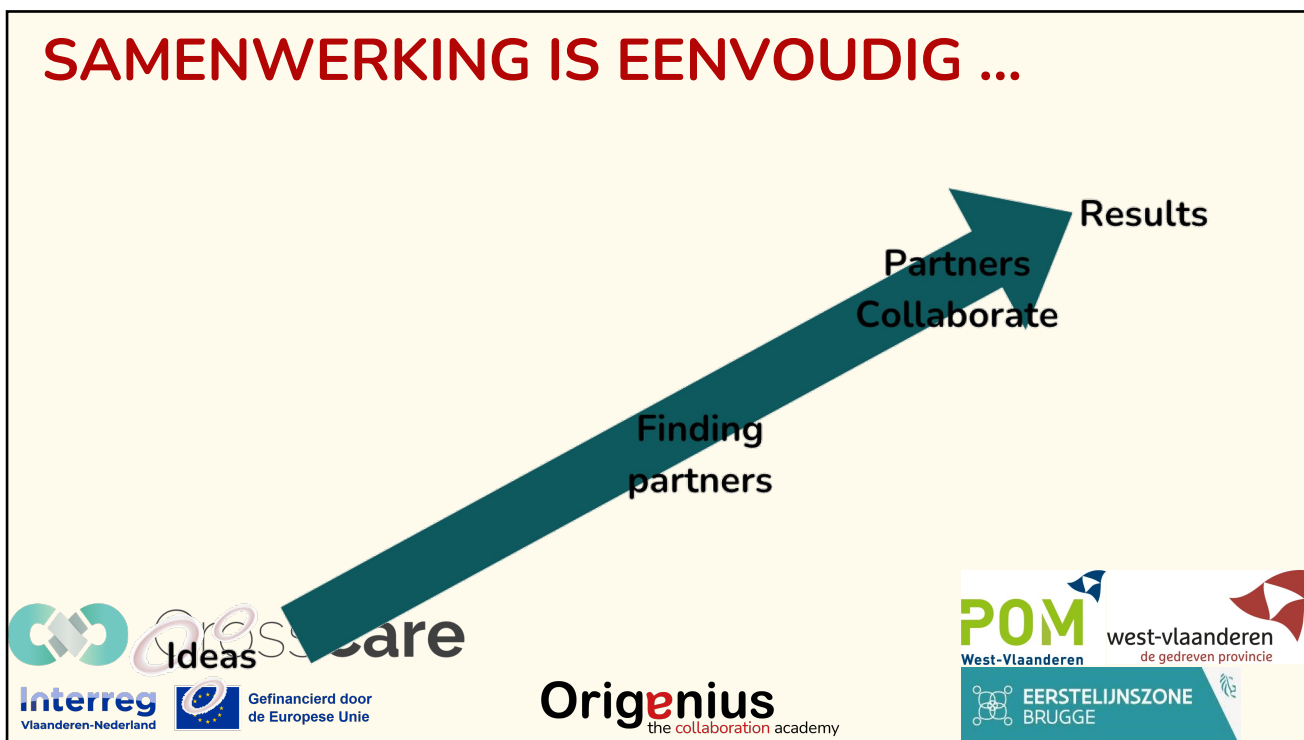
SAMENWERKING IS EENVOUDIG ...

Results

Partners
Collaborate

Finding
partners

Ideas

CrossCare

Interreg
Vlaanderen-Nederland

Gefinancierd door
de Europese Unie

Origenius
the collaboration academy

POM
West-Vlaanderen

west-vlaanderen
de gedreven provincie

EERSTELIJNSZONE
BRUGGE